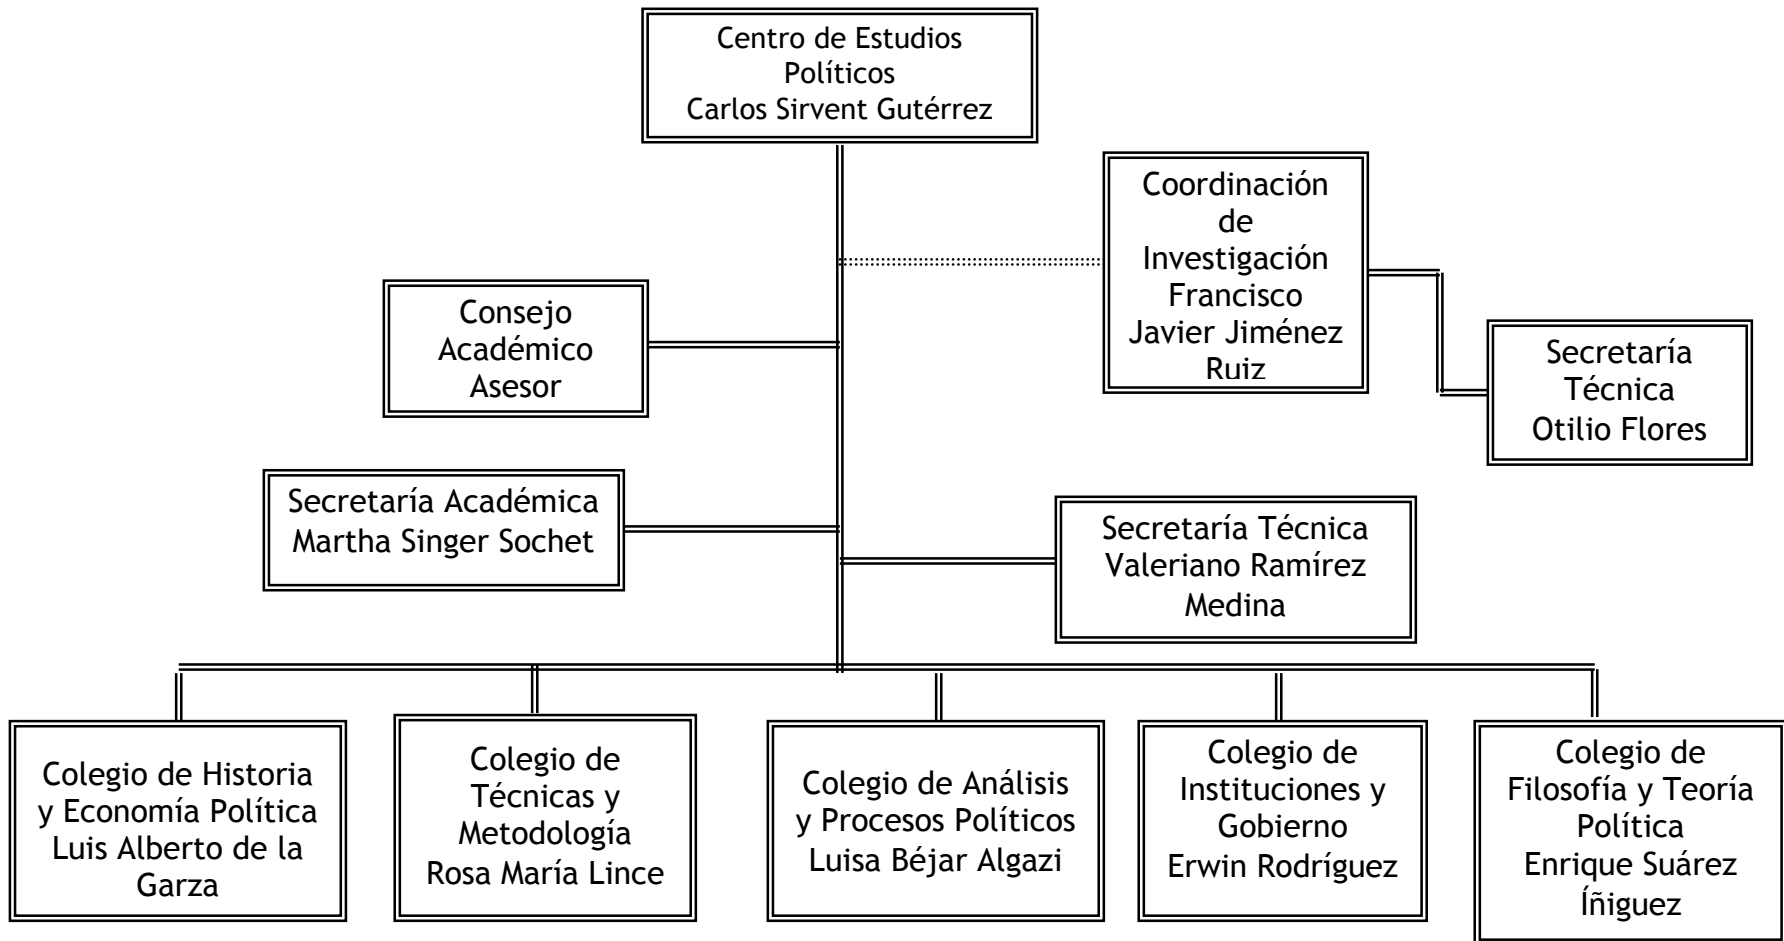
Centro de Estudios Políticos
Carlos Sirvent Gutérrez

Coordinación de Investigación
Francisco Javier Jiménez Ruiz

Secretaría Técnica
Otilio Flores

Consejo Académico Asesor

Secretaría Académica
Martha Singer Sochet

Secretaría Técnica
Valeriano Ramírez Medina

Colegio de Historia y Economía Política
Luis Alberto de la Garza

Colegio de Técnicas y Metodología
Rosa María Lince

Colegio de Análisis y Procesos Políticos
Luisa Béjar Algazi

Colegio de Instituciones y Gobierno
Erwin Rodríguez

Colegio de Filosofía y Teoría Política
Enrique Suárez Íñiguez